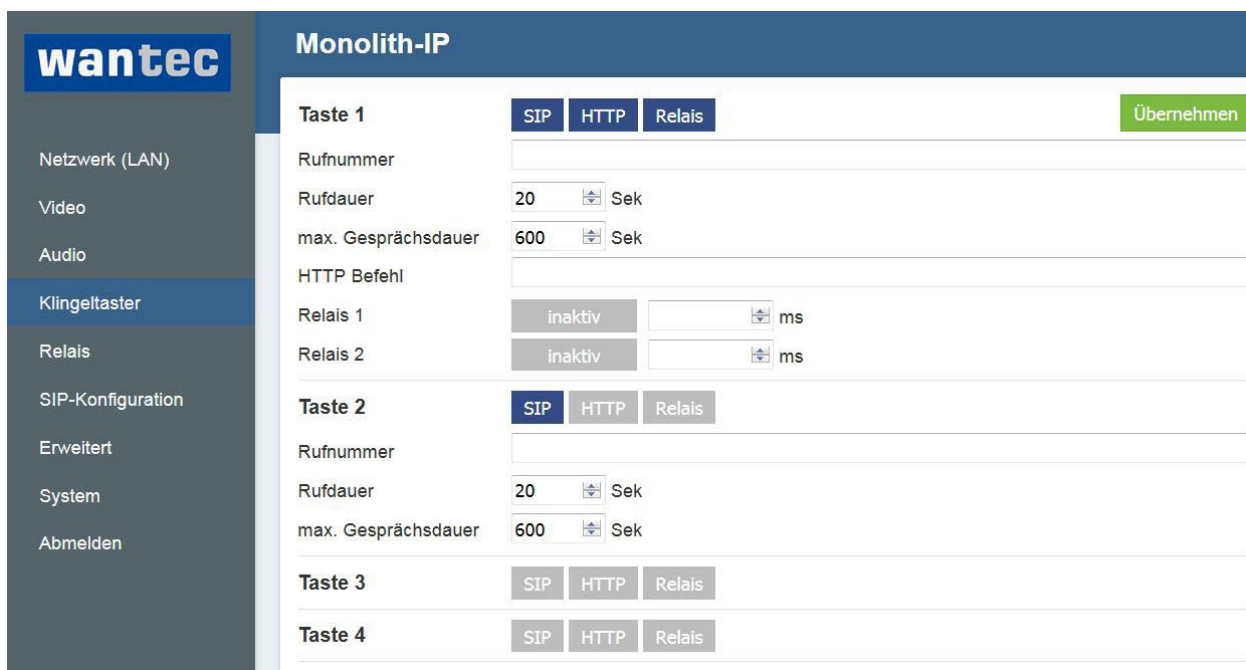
wantec

Netzwerk (LAN)
Video
Audio
Klingeltaster
Relais
SIP-Konfiguration
Erweitert
System
Abmelden

Monolith-IP

Taste 1 SIP HTTP Relais Übernehmen
Rufnummer
Rufdauer 20 Sek
max. Gesprächsdauer 600 Sek
HTTP Befehl
Relais 1 inaktiv ms
Relais 2 inaktiv ms

Taste 2 SIP HTTP Relais
Rufnummer
Rufdauer 20 Sek
max. Gesprächsdauer 600 Sek

Taste 3 SIP HTTP Relais

Taste 4 SIP HTTP Relais